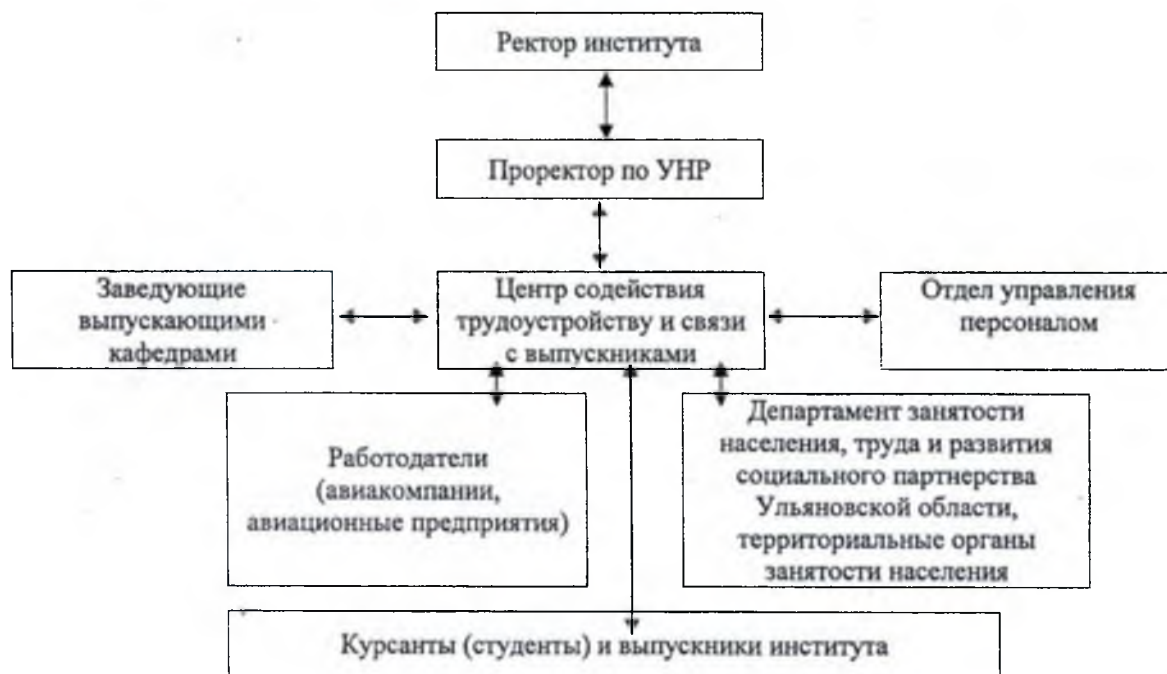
Ректор института

Проректор по УНР

Заведующие выпускающими кафедрами

Центр содействия трудоустройству и связи с выпускниками

Отдел управления персоналом

Работодатели (авиакомпании, авиационные предприятия)

Департамент занятости населения, труда и развития социального партнерства Ульяновской области, территориальные органы занятости населения

Курсанты (студенты) и выпускники института